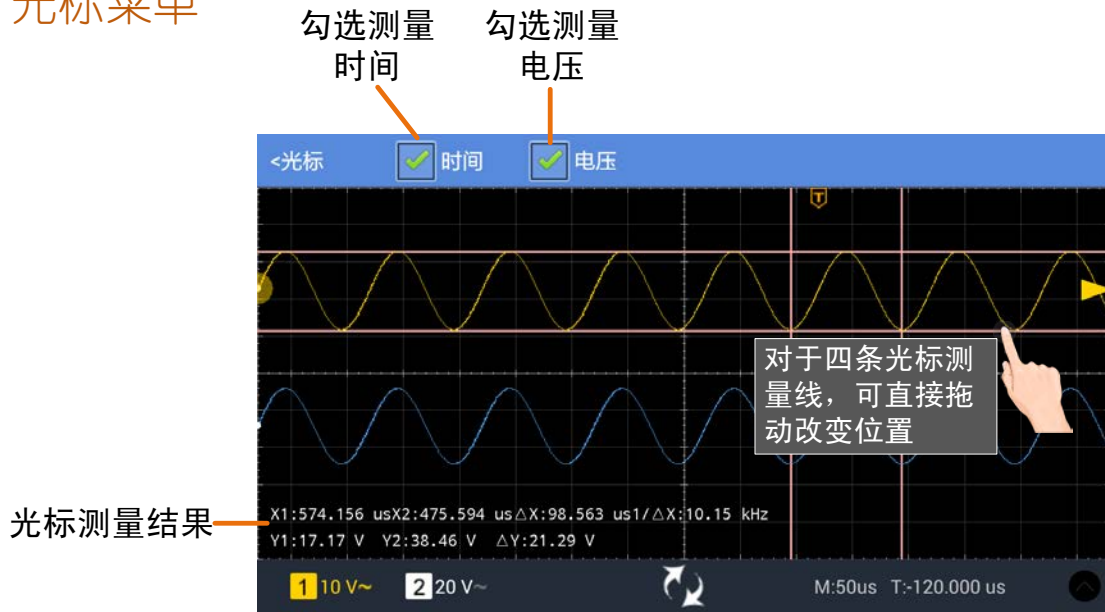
光标菜单

勾选测量时间

勾选测量电压

<光标 时间 电压

T

对于四条光标测量线，可直接拖动改变位置

光标测量结果

X1:574.156 usX2:475.594 us△X:98.563 us1/△X:10.15 kHz
Y1:17.17 V Y2:38.46 V △Y:21.29 V

1 10 V~ 2 20 V~ M:50us T:-120.000 us